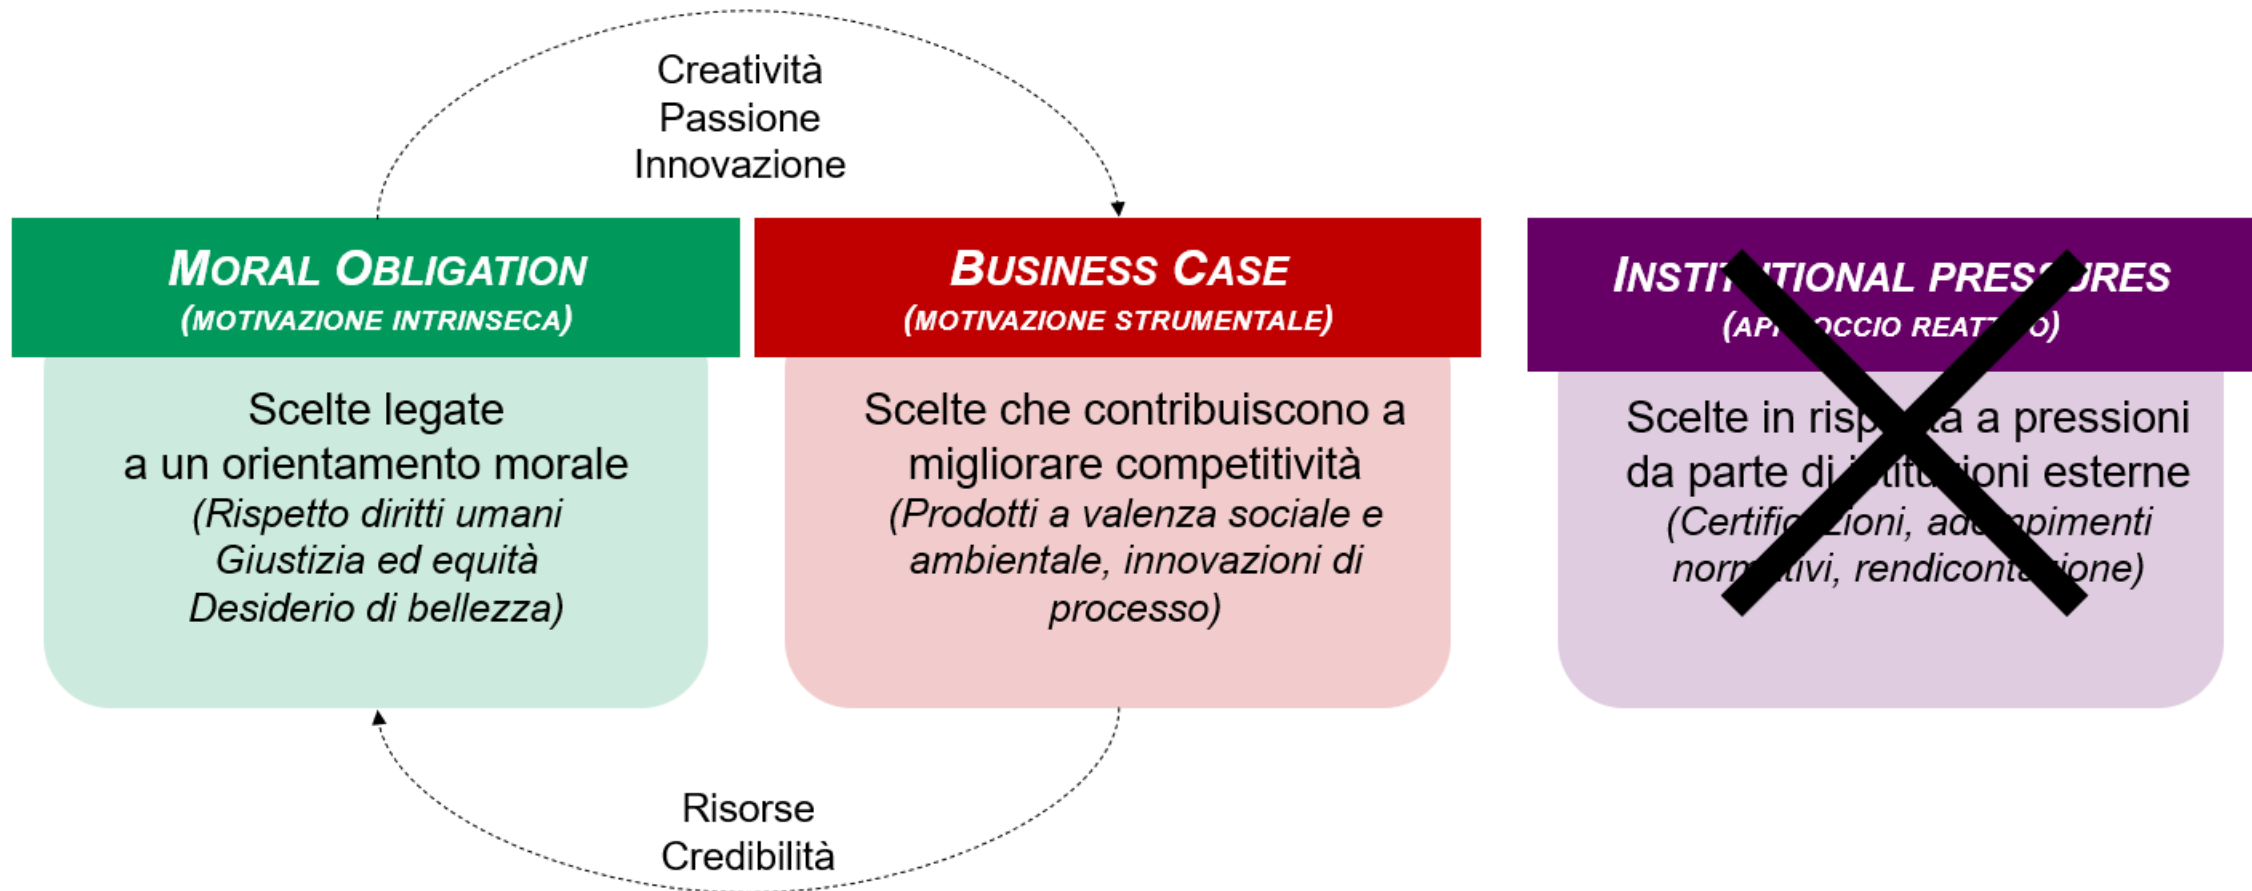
Creatività
Passione
Innovazione

MORAL OBLIGATION
(MOTIVAZIONE INTRINSECA)

Scelte legate a un orientamento morale
(Rispetto diritti umani
Giustizia ed equità
Desiderio di bellezza)

BUSINESS CASE
(MOTIVAZIONE STRUMENTALE)

Scelte che contribuiscono a migliorare competitività
(Prodotti a valenza sociale e ambientale, innovazioni di processo)

INSTI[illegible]TIONAL PRES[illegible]RES
(AP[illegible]OCCIO REAT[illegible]O)

Scelte in risp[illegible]a a pressioni da parte di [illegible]ioni esterne
(Certifi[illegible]ioni, ad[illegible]pimenti norm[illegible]tivi, rendicont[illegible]ione)

Risorse
Credibilità